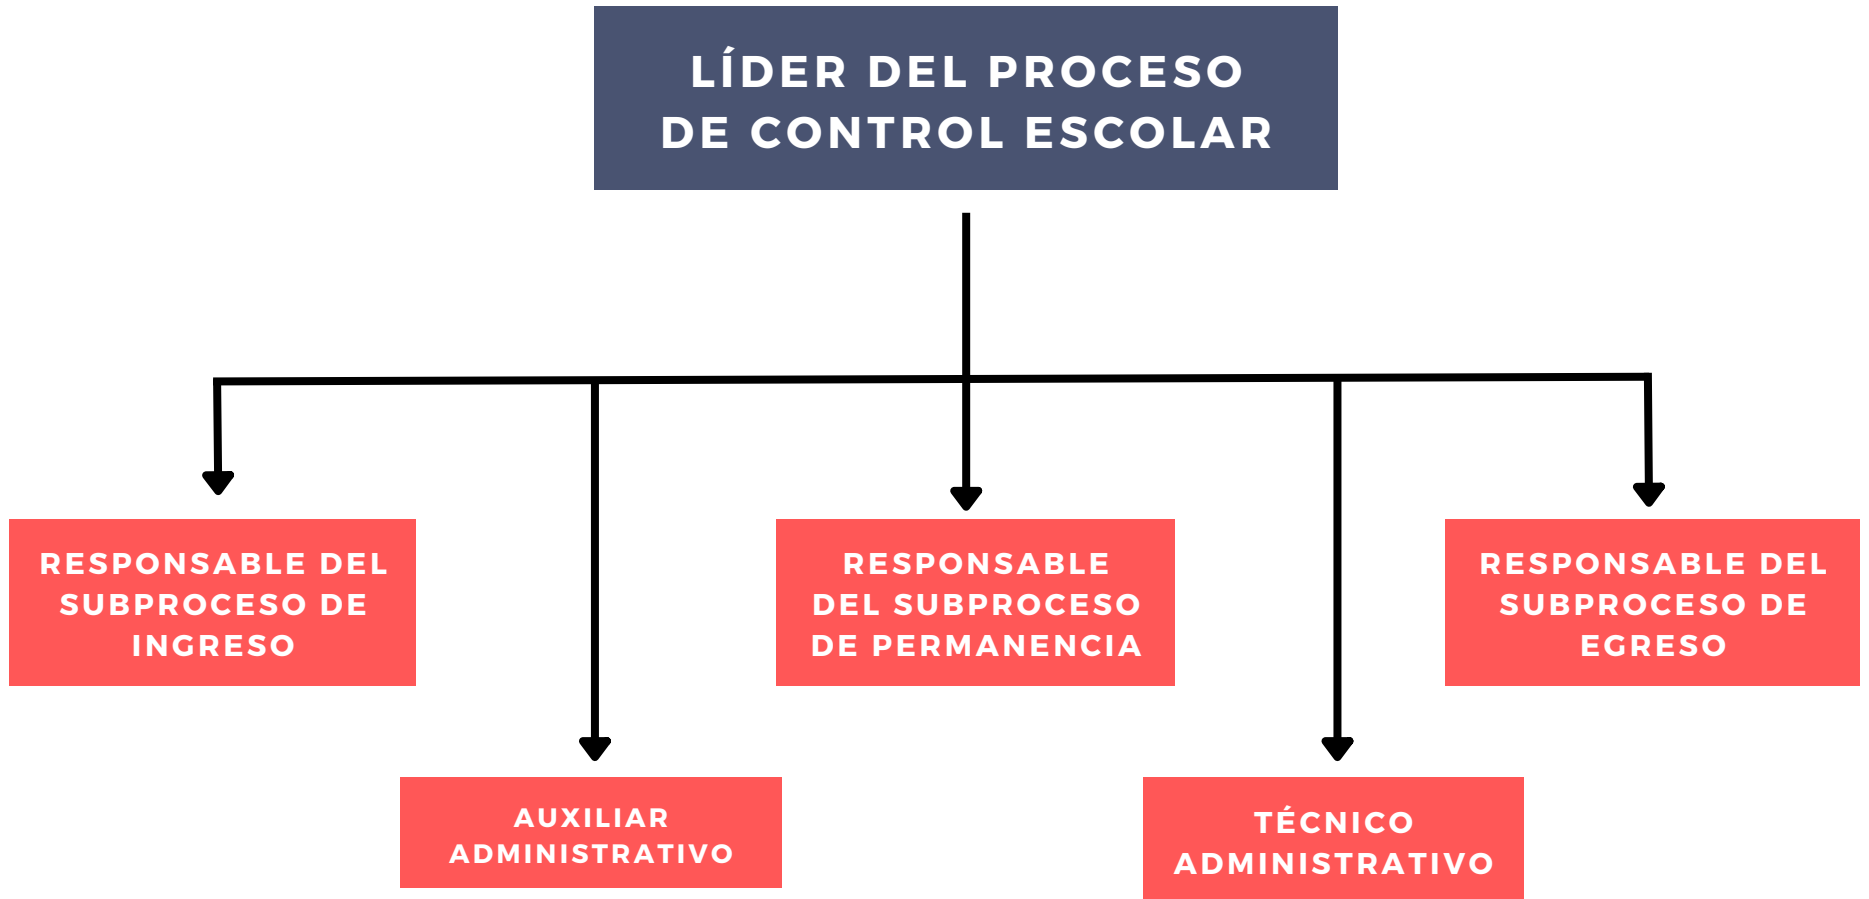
LÍDER DEL PROCESO DE CONTROL ESCOLAR

RESPONSABLE DEL SUBPROCESO DE INGRESO

AUXILIAR ADMINISTRATIVO

RESPONSABLE DEL SUBPROCESO DE PERMANENCIA

TÉCNICO ADMINISTRATIVO

RESPONSABLE DEL SUBPROCESO DE EGRESO